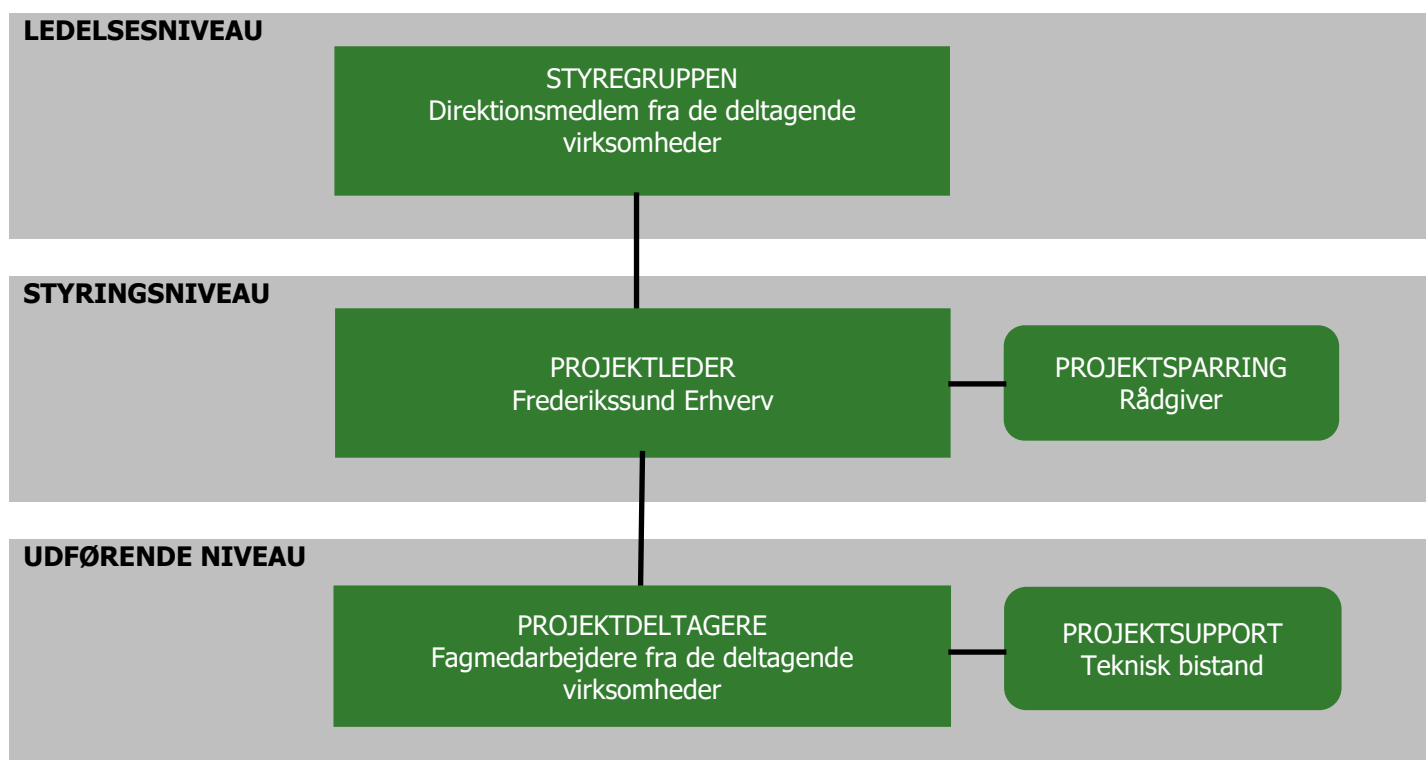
LEDELSESNIVEAU

STYREGRUPPEN
Direktionsmedlem fra de deltagende virksomheder

STYRINGSNIVEAU

PROJEKTLEDER
Frederikssund Erhverv

PROJEKTSPARRING
Rådgiver

UDFØRENDE NIVEAU

PROJEKTDELTAGERE
Fagmedarbejdere fra de deltagende virksomheder

PROJEKTSUPPORT
Teknisk bistand